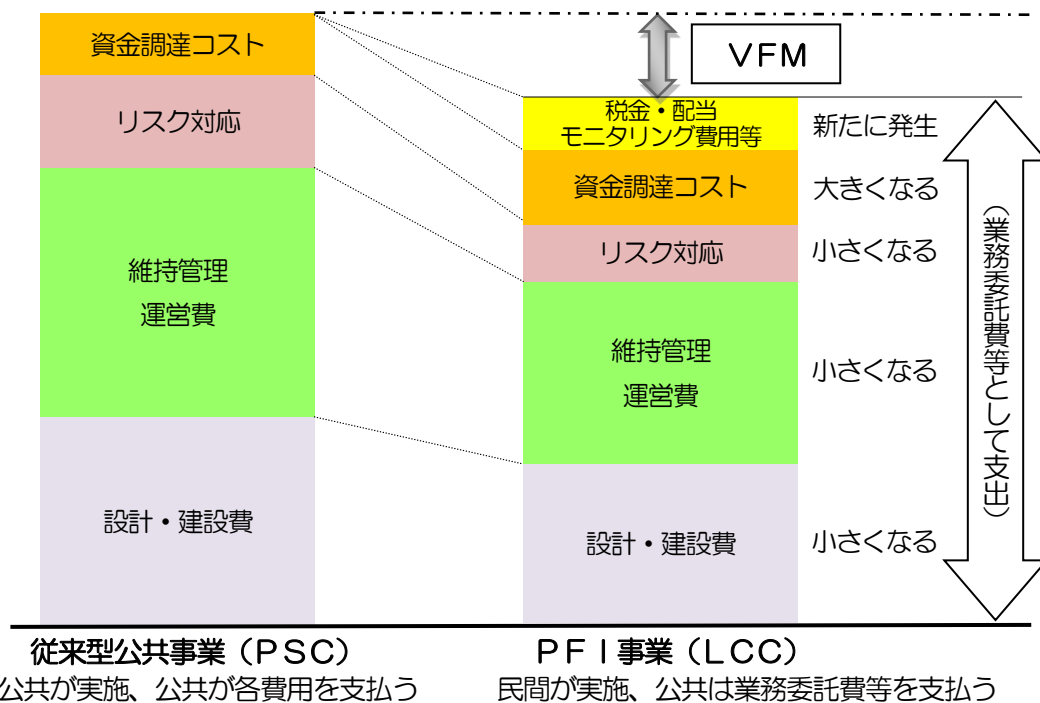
資金調達コスト

リスク対応

維持管理
運営費

設計・建設費

VFM

税金・配当
モニタリング費用等
新たに発生

資金調達コスト
大きくなる

リスク対応
小さくなる

維持管理
運営費
小さくなる

設計・建設費
小さくなる

（業務委託費等として支出）

従来型公共事業（PSC）
公共が実施、公共が各費用を支払う

PFI事業（LCC）
民間が実施、公共は業務委託費等を支払う